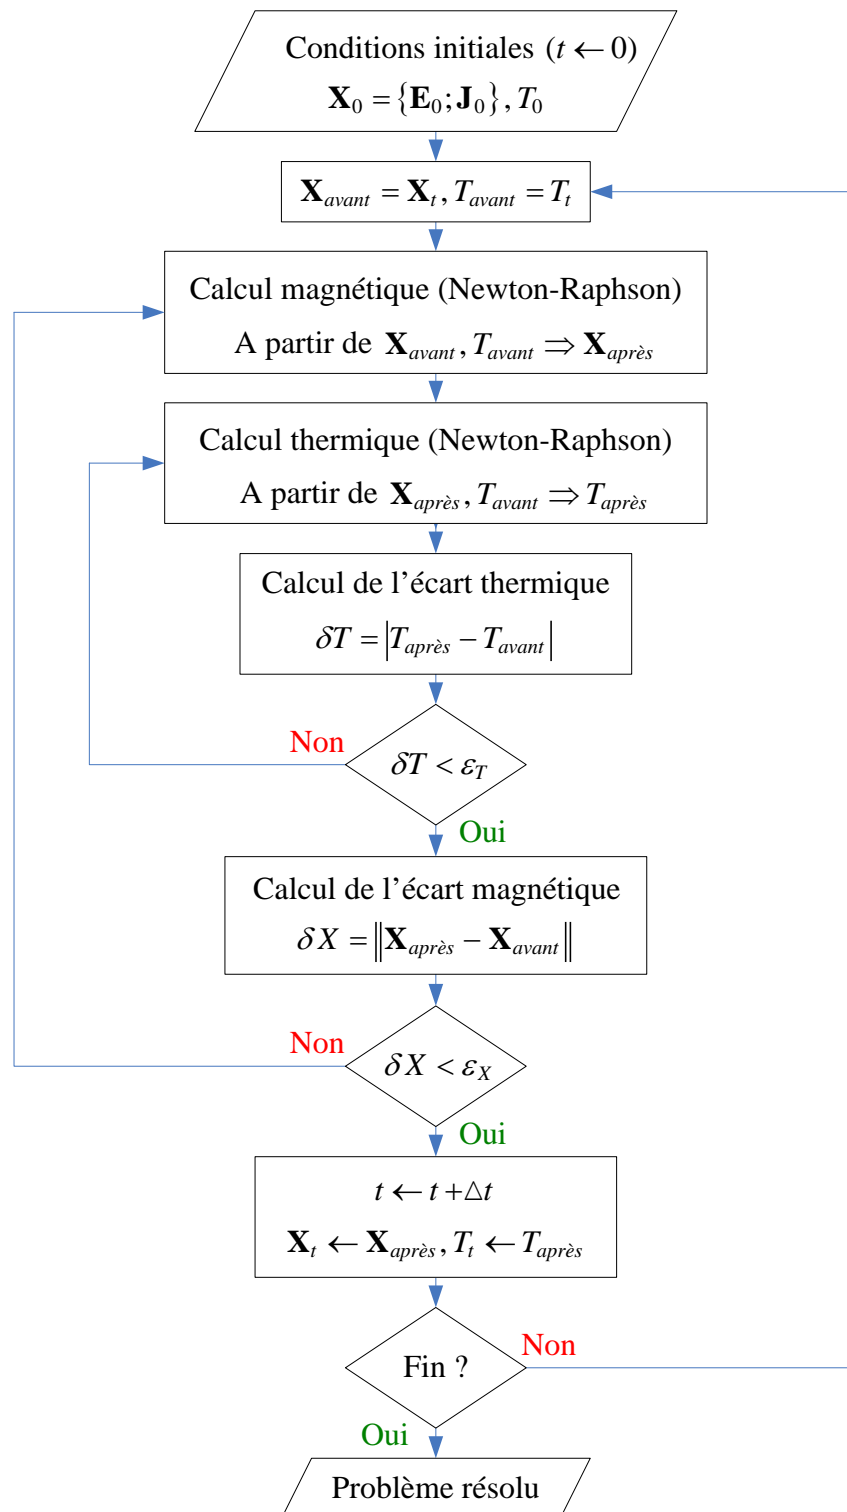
Conditions initiales $(t \leftarrow 0)$

$\mathbf{X}_0 = \{\mathbf{E}_0 ; \mathbf{J}_0\}, T_0$

$\mathbf{X}_{avant} = \mathbf{X}_t, T_{avant} = T_t$

Calcul magnétique (Newton-Raphson)

A partir de $\mathbf{X}_{avant}, T_{avant} \Rightarrow \mathbf{X}_{après}$

Calcul thermique (Newton-Raphson)

A partir de $\mathbf{X}_{après}, T_{avant} \Rightarrow T_{après}$

Calcul de l'écart thermique

$\delta T = |T_{après} - T_{avant}|$

Non

$\delta T < \varepsilon_T$

Oui

Calcul de l'écart magnétique

$\delta X = \|\mathbf{X}_{après} - \mathbf{X}_{avant}\|$

Non

$\delta X < \varepsilon_X$

Oui

$t \leftarrow t + \triangle t$

$\mathbf{X}_t \leftarrow \mathbf{X}_{après}, T_t \leftarrow T_{après}$

Fin ?

Non

Oui

Problème résolu